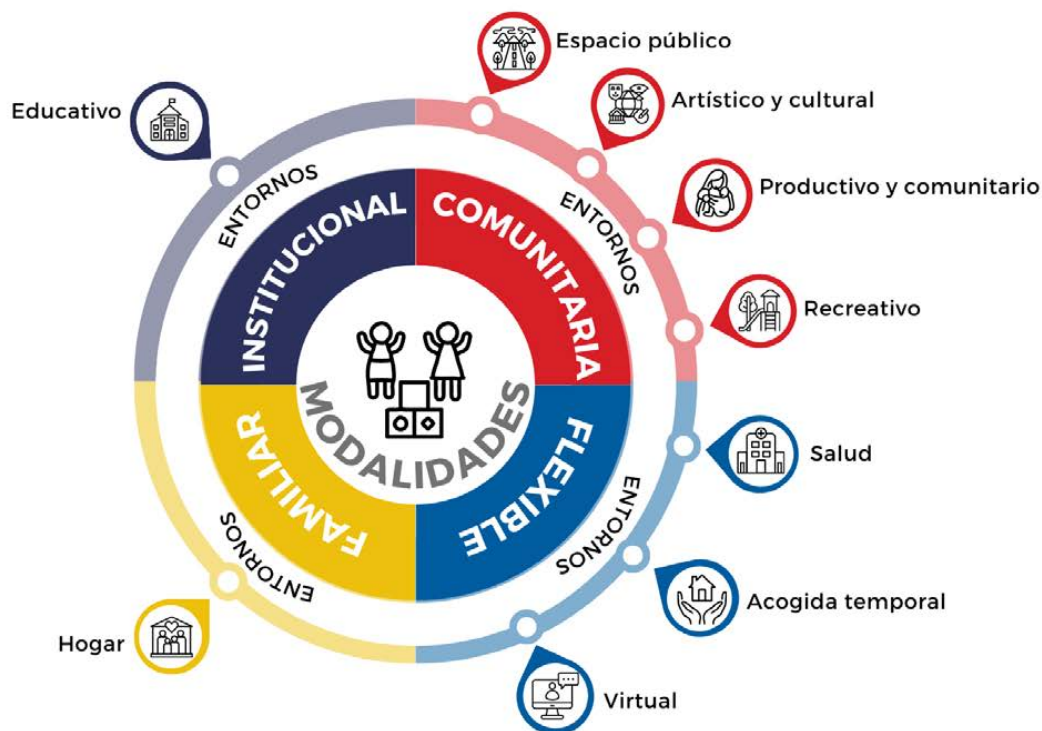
Educativo

Espacio público

Artístico y cultural

Productivo y comunitario

Recreativo

ENTORNOS

INSTITUCIONAL

ENTORNOS

COMUNITARIA

MODALIDADES

FAMILIAR

FLEXIBLE

ENTORNOS

ENTORNOS

Salud

Acogida temporal

Hogar

Virtual